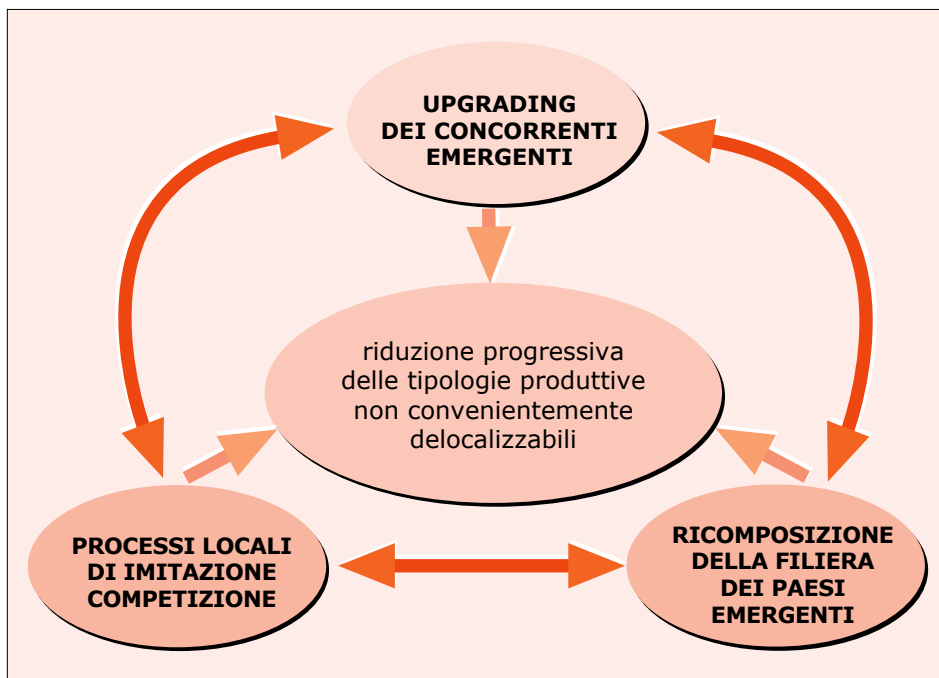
UPGRADING DEI CONCORRENTI EMERGENTI

riduzione progressiva delle tipologie produttive non convenientemente delocalizzabili

PROCESSI LOCALI DI IMITAZIONE COMPETIZIONE

RICOMPOSIZIONE DELLA FILIERA DEI PAESI EMERGENTI